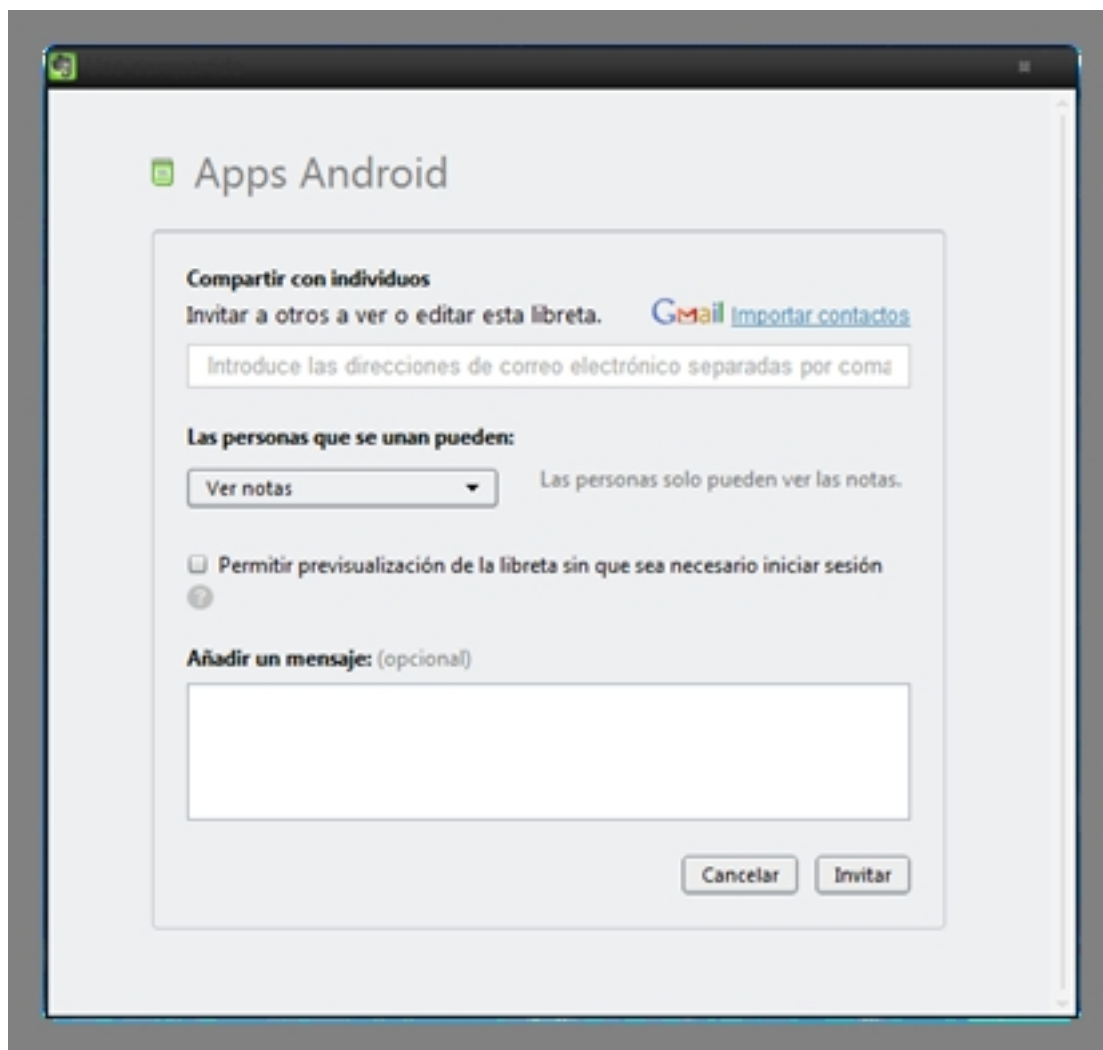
Apps Android

Compartir con individuos

Invitar a otros a ver o editar esta libreta.

Gmail Importar contactos

Introduce las direcciones de correo electrónico separadas por coma

Las personas que se unan pueden:

Ver notas

Las personas solo pueden ver las notas.

Permitir previsualización de la libreta sin que sea necesario iniciar sesión

Añadir un mensaje: (opcional)

Cancelar

Invitar